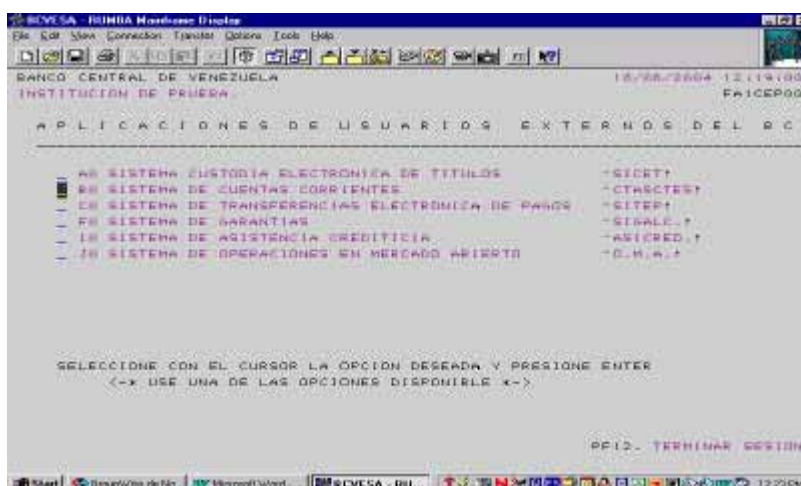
BCVESA - RUMBA Mainframe Display
File Edit View Connection Transfer Options Tools Help

BANCO CENTRAL DE VENEZUELA 18/08/2004 12:19:00
INSTITUCION DE PRUEBA FA1CEP00

A P L I C A C I O N E S D E U S U A R I O S E X T E R N O S D E L B C

_ AB SISTEMA CUSTODIA ELECTRONICA DE TITULOS -SICET!
_ BB SISTEMA DE CUENTAS CORRIENTES -CTASCTES!
_ CB SISTEMA DE TRANSFERENCIAS ELECTRONICA DE PAGOS -SITEP!
_ FB SISTEMA DE GARANTIAS -SIGALC.!
_ IB SISTEMA DE ASISTENCIA CREDITICIA -ASICRED.!
_ JB SISTEMA DE OPERACIONES EN MERCADO ABIERTO -O.M.A.!

SELECCIONE CON EL CURSOR LA OPCION DESEADA Y PRESIONE ENTER
(-x USE UNA DE LAS OPCIONES DISPONIBLE x-)

PF12. TERMINAR SESION

Start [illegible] Microsoft Word BCVESA - RU... 12:22